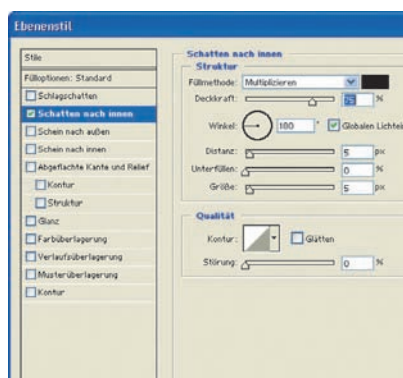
Ebenenstil

Stile
Fülloptionen: Standard
Schlagschatten
Schatten nach innen
Schein nach außen
Schein nach innen
Abgeflachte Kante und Relief
Kontur
Struktur
Glanz
Farbüberlagerung
Verlaufsüberlagerung
Musterüberlagerung
Kontur

Schatten nach innen
Struktur
Füllmethode: Multiplizieren
Deckkraft: 75 %
Winkel: 180 ° Globalen Lichte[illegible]
Distanz: 5 px
Unterfüllen: 0 %
Größe: 5 px

Qualität
Kontur: Glätten
Störung: 0 %